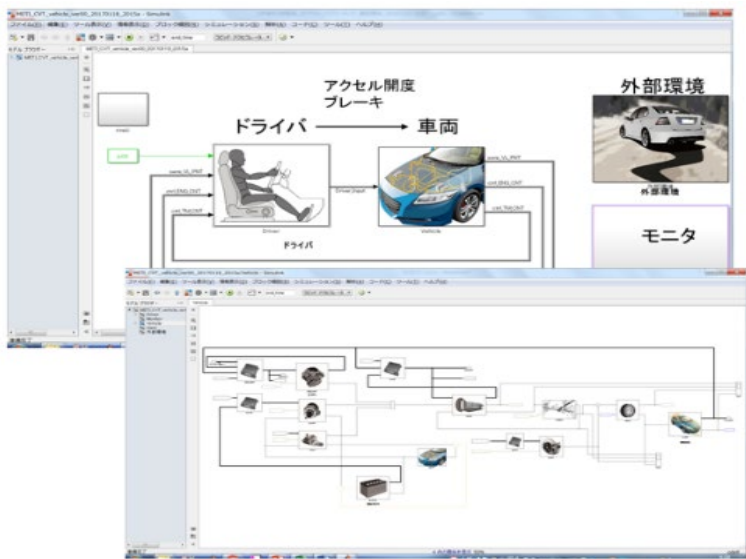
METI_CVT_vehicle_ver00_20170118_2015a - Simulink
ファイル(F) 編集(E) 表示(V) 表示(D) ブロック線図(G) シミュレーション(S) 解析(A) コード(C) ツール(T) ヘルプ(H)

アクセル開度
ブレーキ

ドライバ → 車両

外部環境

外部環境

モニタ

Driver

ドライバ

Vehicle

METI_CVT_vehicle_ver00_20170118_2015a/Vehicle - Simulink
ファイル(F) 編集(E) 表示(V) 表示(D) ブロック線図(G) シミュレーション(S) 解析(A) コード(C) ツール(T) ヘルプ(H)

Driver
Monitor
Vehicle
外部環境